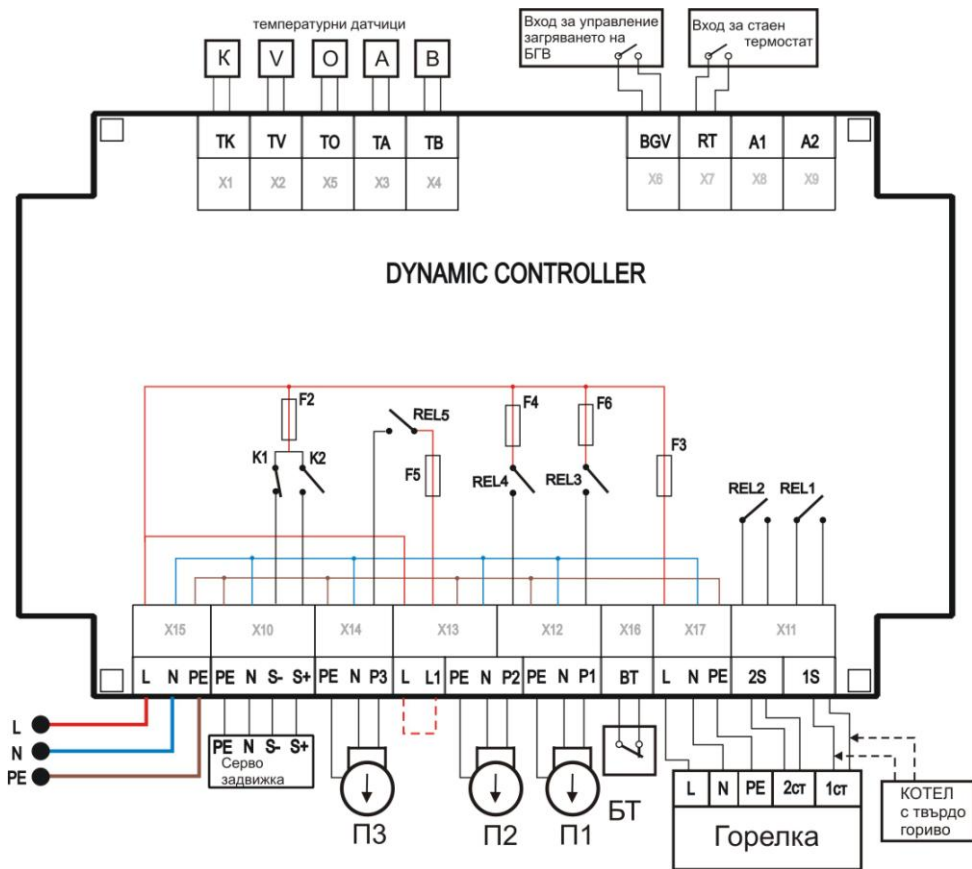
температурни датчици

K V O A B

Вход за управление загряването на БГВ

Вход за стаен термостат

TK TV TO TA TB
X1 X2 X5 X3 X4

BGV RT A1 A2
X6 X7 X8 X9

DYNAMIC CONTROLLER

F2
K1 K2
REL5
F5
F4
REL4
F6
REL3
F3
REL2 REL1

X15 X10 X14 X13 X12 X16 X17 X11

L N PE PE N S- S+ PE N P3 L L1 PE N P2 PE N P1 BT L N PE 2S 1S

L
N
PE

PE N S- S+
Серво задвижка

П3 П2 П1 БТ

L N PE 2ст 1ст
Горелка

КОТЕЛ с твърдо гориво